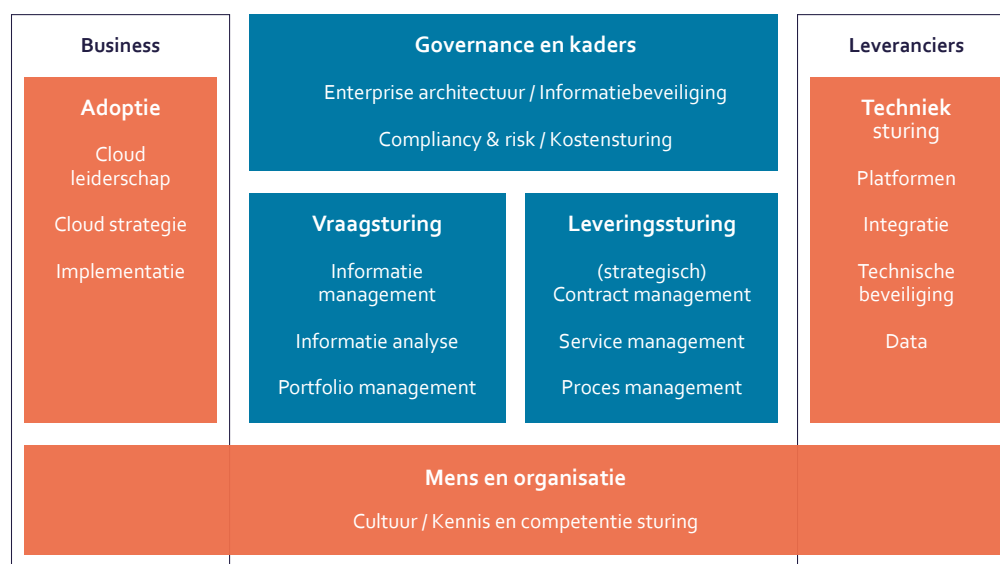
Business

Adoptie

Cloud leiderschap

Cloud strategie

Implementatie

Governance en kaders

Enterprise architectuur / Informatiebeveiliging

Compliancy & risk / Kostensturing

Vraagsturing

Informatie management

Informatie analyse

Portfolio management

Leveringssturing

(strategisch) Contract management

Service management

Proces management

Leveranciers

Techniek sturing

Platformen

Integratie

Technische beveiliging

Data

Mens en organisatie

Cultuur / Kennis en competentie sturing